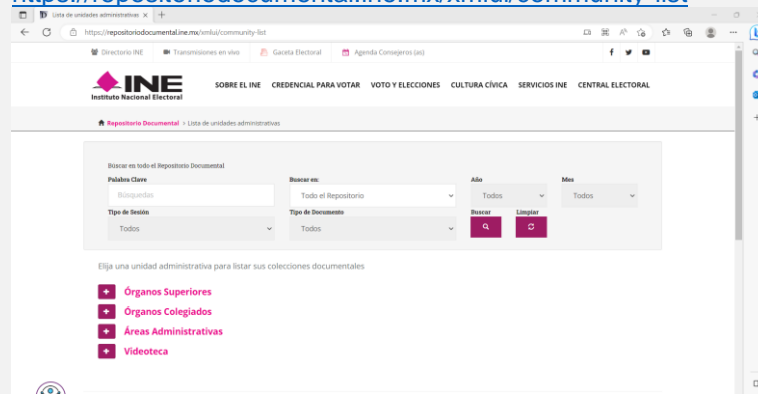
https://repositoriodocumental.ine.mx/xmlui/community-list

Lista de unidades administrativas ×

https://repositoriodocumental.ine.mx/xmlui/community-list

Directorio INE   Transmisiones en vivo   Gaceta Electoral   Agenda Consejeros (as)

INE
Instituto Nacional Electoral

SOBRE EL INE   CREDENCIAL PARA VOTAR   VOTO Y ELECCIONES   CULTURA CÍVICA   SERVICIOS INE   CENTRAL ELECTORAL

Repositorio Documental > Lista de unidades administrativas

Buscar en todo el Repositorio Documental

Palabra Clave
Búsquedas

Buscar en:
Todo el Repositorio

Año
Todos

Mes
Todos

Tipo de Sesión
Todos

Tipo de Documento
Todos

Buscar

Limpiar

Elija una unidad administrativa para listar sus colecciones documentales

+ Órganos Superiores
+ Órganos Colegiados
+ Áreas Administrativas
+ Videoteca